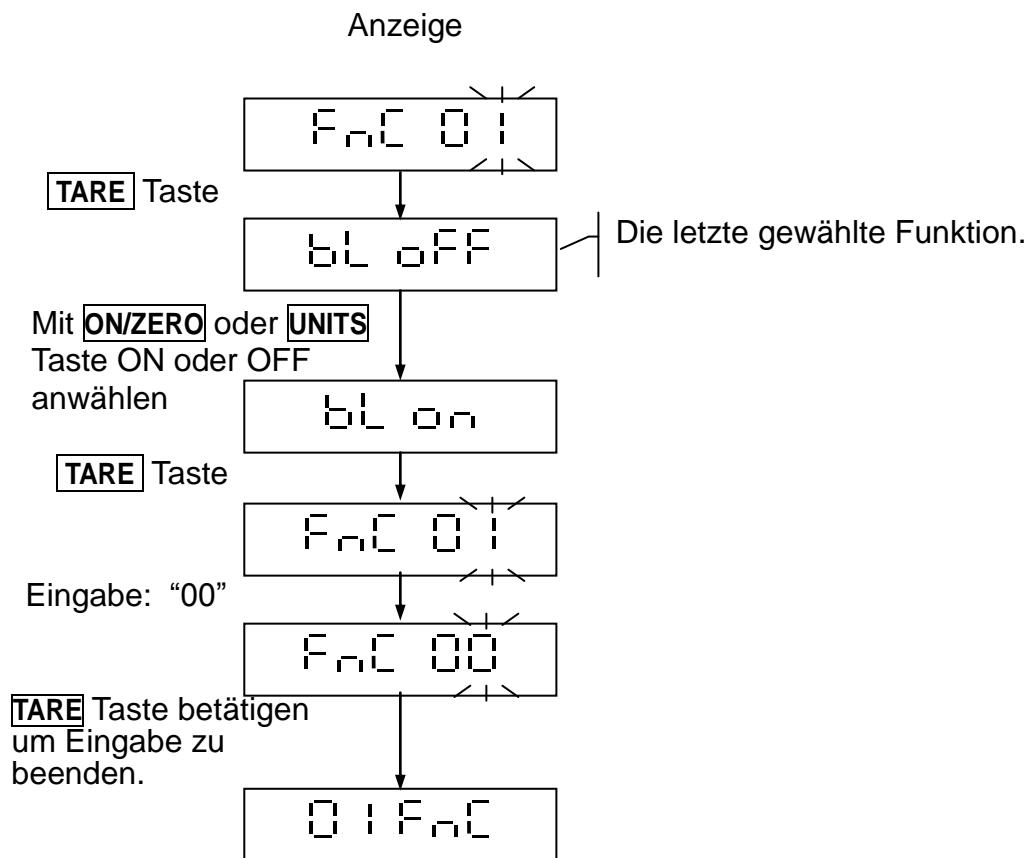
Anzeige

FnC 01

TARE Taste

bL oFF

Die letzte gewählte Funktion.

Mit ON/ZERO oder UNITS Taste ON oder OFF anwählen

bL on

TARE Taste

FnC 01

Eingabe: “00”

FnC 00

TARE Taste betätigen um Eingabe zu beenden.

01FnC